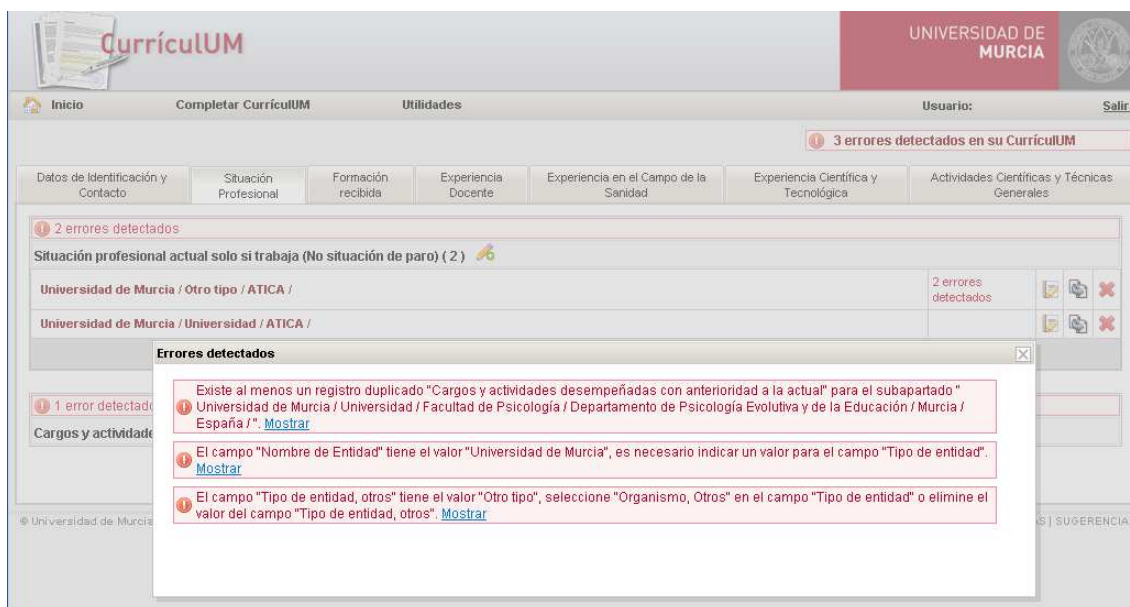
CurrículUM

UNIVERSIDAD DE MURCIA

Inicio Completar CurrículUM Utilidades Usuario: Salir

3 errores detectados en su CurrículUM

| Datos de Identificación y Contacto | Situación Profesional | Formación recibida | Experiencia Docente | Experiencia en el Campo de la Sanidad | Experiencia Científica y Tecnológica | Actividades Científicas y Técnicas Generales |
|---|---|---|---|---|---|---|

2 errores detectados

Situación profesional actual solo si trabaja (No situación de paro) ( 2 )

| Universidad de Murcia / Otro tipo / ATICA / | 2 errores detectados |
|---|---|
| Universidad de Murcia / Universidad / ATICA / | |

1 error detectado

Cargos y actividade

Errores detectados

Existe al menos un registro duplicado "Cargos y actividades desempeñadas con anterioridad a la actual" para el subapartado " Universidad de Murcia / Universidad / Facultad de Psicología / Departamento de Psicología Evolutiva y de la Educación / Murcia / España / ". Mostrar

El campo "Nombre de Entidad" tiene el valor "Universidad de Murcia", es necesario indicar un valor para el campo "Tipo de entidad". Mostrar

El campo "Tipo de entidad, otros" tiene el valor "Otro tipo", seleccione "Organismo, Otros" en el campo "Tipo de entidad" o elimine el valor del campo "Tipo de entidad, otros". Mostrar

© Universidad de Murcia

S | SUGERENCIA